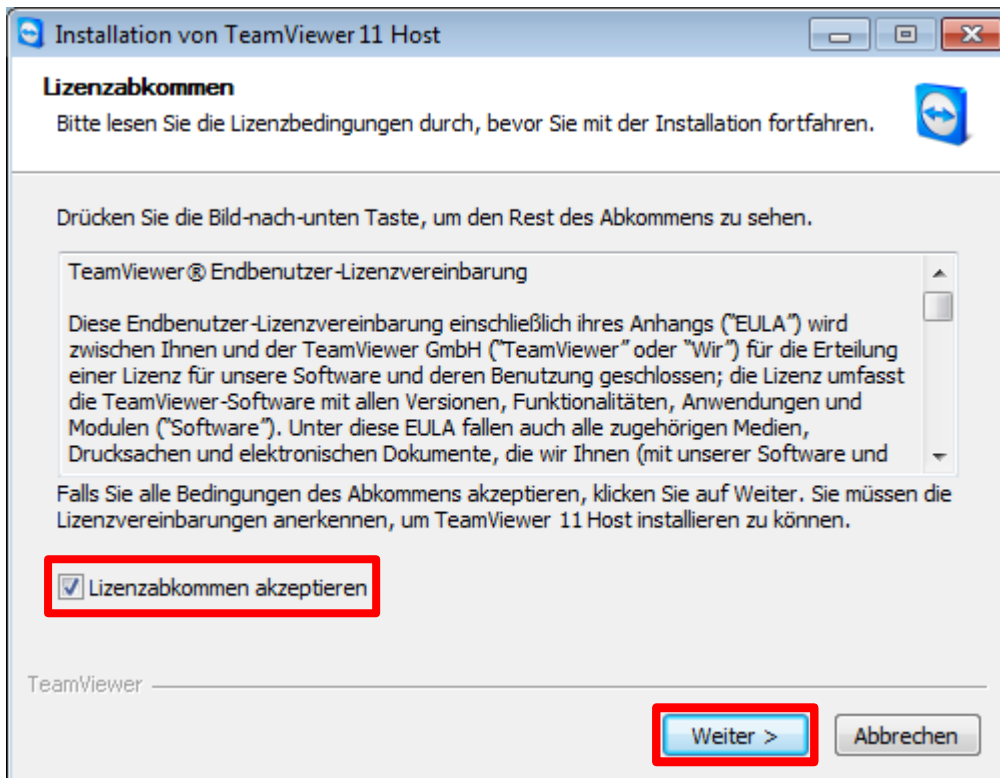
Installation von TeamViewer 11 Host

Lizenzabkommen

Bitte lesen Sie die Lizenzbedingungen durch, bevor Sie mit der Installation fortfahren.

Drücken Sie die Bild-nach-unten Taste, um den Rest des Abkommens zu sehen.

TeamViewer® Endbenutzer-Lizenzvereinbarung

Diese Endbenutzer-Lizenzvereinbarung einschließlich ihres Anhangs ("EULA") wird zwischen Ihnen und der TeamViewer GmbH ("TeamViewer" oder "Wir") für die Erteilung einer Lizenz für unsere Software und deren Benutzung geschlossen; die Lizenz umfasst die TeamViewer-Software mit allen Versionen, Funktionalitäten, Anwendungen und Modulen ("Software"). Unter diese EULA fallen auch alle zugehörigen Medien, Drucksachen und elektronischen Dokumente, die wir Ihnen (mit unserer Software und

Falls Sie alle Bedingungen des Abkommens akzeptieren, klicken Sie auf Weiter. Sie müssen die Lizenzvereinbarungen anerkennen, um TeamViewer 11 Host installieren zu können.

Lizenzabkommen akzeptieren

TeamViewer

Weiter >

Abbrechen